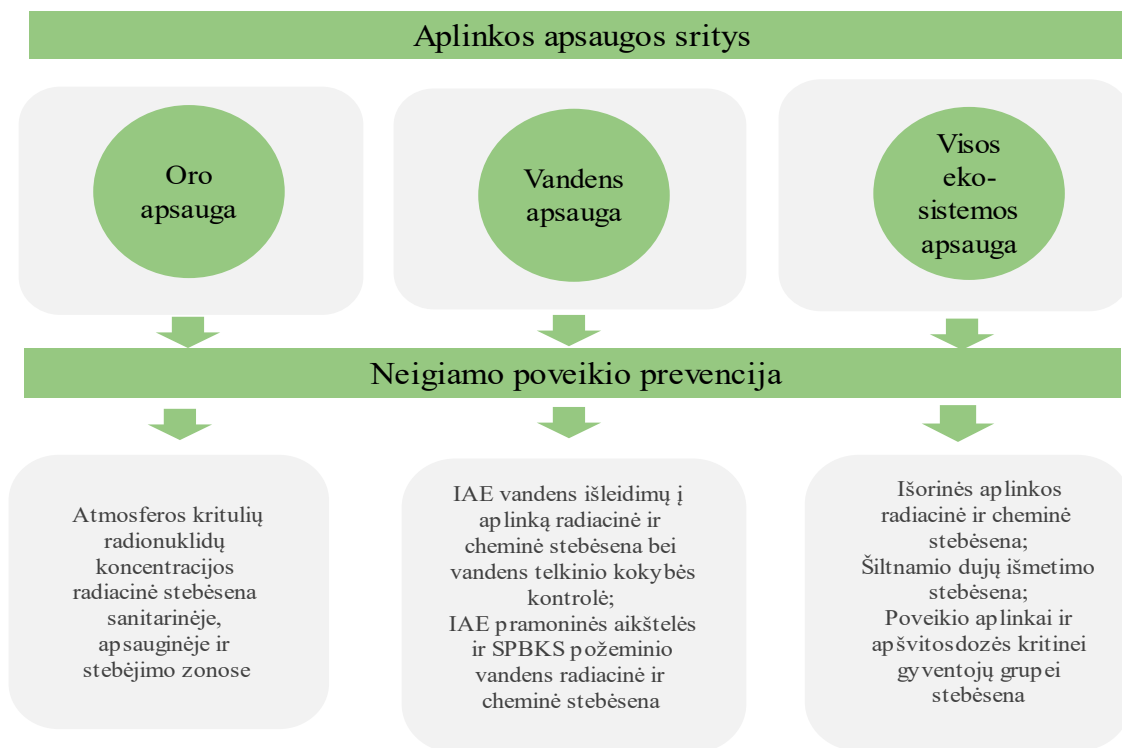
Aplinkos apsaugos sritys

Oro apsauga

Vandens apsauga

Visos eko-sistemos apsauga

Neigiamo poveikio prevencija

Atmosferos kritulių radionuklidų koncentracijos radiacinė stebėsena sanitarinėje, apsauginėje ir stebėjimo zonose

IAE vandens išleidimų į aplinką radiacinė ir cheminė stebėsena bei vandens telkinio kokybės kontrolė;
IAE pramoninės aikštelės ir SPBKS požeminio vandens radiacinė ir cheminė stebėsena

Išorinės aplinkos radiacinė ir cheminė stebėsena;
Šiltnamio dujų išmetimo stebėsena;
Poveikio aplinkai ir apšvitos dozės kritinei gyventojų grupei stebėsena